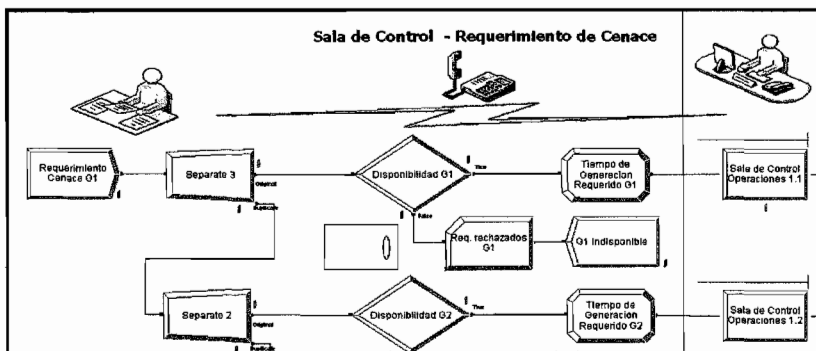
Sala de Control - Requerimiento de Cenace

Requerimiento Cenace G1

Separate 3

Original

Duplicate

Disponibilidad G1

True

False

Tiempo de Generacion Requerido G1

Sala de Control Operaciones 1.1

Req. rechazados G1

G1 Indisponible

0

Separate 2

Original

Duplicate

Disponibilidad G2

True

Tiempo de Generacion Requerido G2

Sala de Control Operaciones 1.2